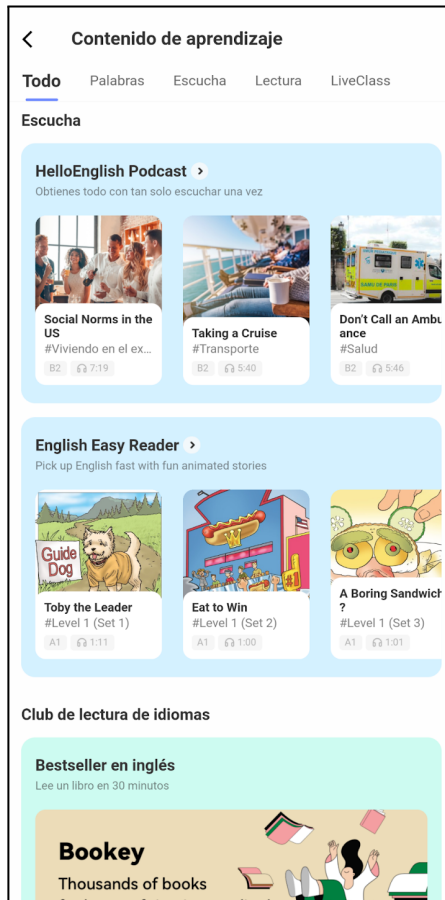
Contenido de aprendizaje

Todo Palabras Escucha Lectura LiveClass

Escucha

HelloEnglish Podcast

Obtienes todo con tan solo escuchar una vez

Social Norms in the US
#Viviendo en el ex...
B2 7:19

Taking a Cruise
#Transporte
B2 5:40

Don't Call an Ambulance
#Salud
B2 5:46

English Easy Reader

Pick up English fast with fun animated stories

Guide Dog

Toby the Leader
#Level 1 (Set 1)
A1 1:11

Eat to Win
#Level 1 (Set 2)
A1 1:00

A Boring Sandwich?
#Level 1 (Set 3)
A1 1:01

Club de lectura de idiomas

Bestseller en inglés

Lee un libro en 30 minutos

Bookey

Thousands of books